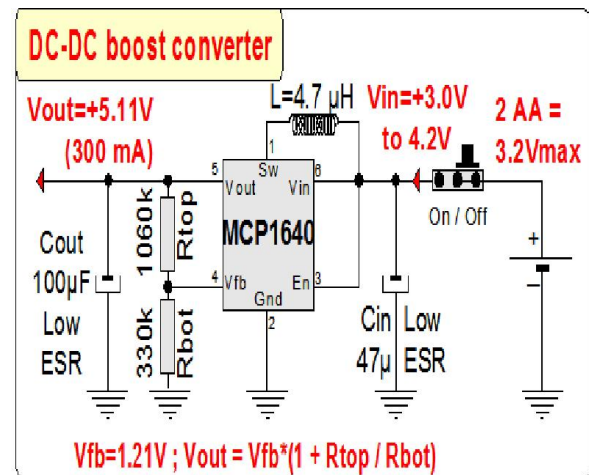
DC-DC boost converter

Vout=+5.11V
(300 mA)

L=4.7 μH

Vin=+3.0V
to 4.2V

2 AA =
3.2Vmax

1
Sw
5
Vout
6
Vin
MCP1640
4
Vfb
En
3
Gnd
2

On / Off

+
–

1060k
Rtop
330k
Rbot

Cout
100μF
Low
ESR

Cin
47μ
Low
ESR

Vfb=1.21V ; Vout = Vfb*(1 + Rtop / Rbot)